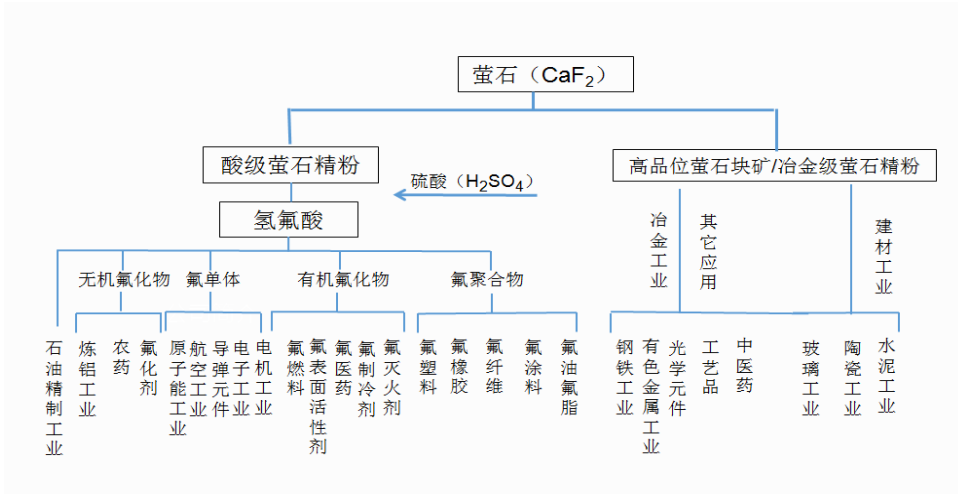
萤石（$CaF_2$）

酸级萤石精粉

硫酸（$H_2SO_4$）

氢氟酸

无机氟化物

氟单体

有机氟化物

氟聚合物

石油精制工业

炼铝工业

农药

氟化剂

原子能工业

航空工业

导弹元件

电子工业

电机工业

氟燃料

氟表面活性剂

氟医药

氟制冷剂

氟灭火剂

氟塑料

氟橡胶

氟纤维

氟涂料

氟油氟脂

高品位萤石块矿/冶金级萤石精粉

冶金工业

其它应用

建材工业

钢铁工业

有色金属工业

光学元件

工艺品

中医药

玻璃工业

陶瓷工业

水泥工业